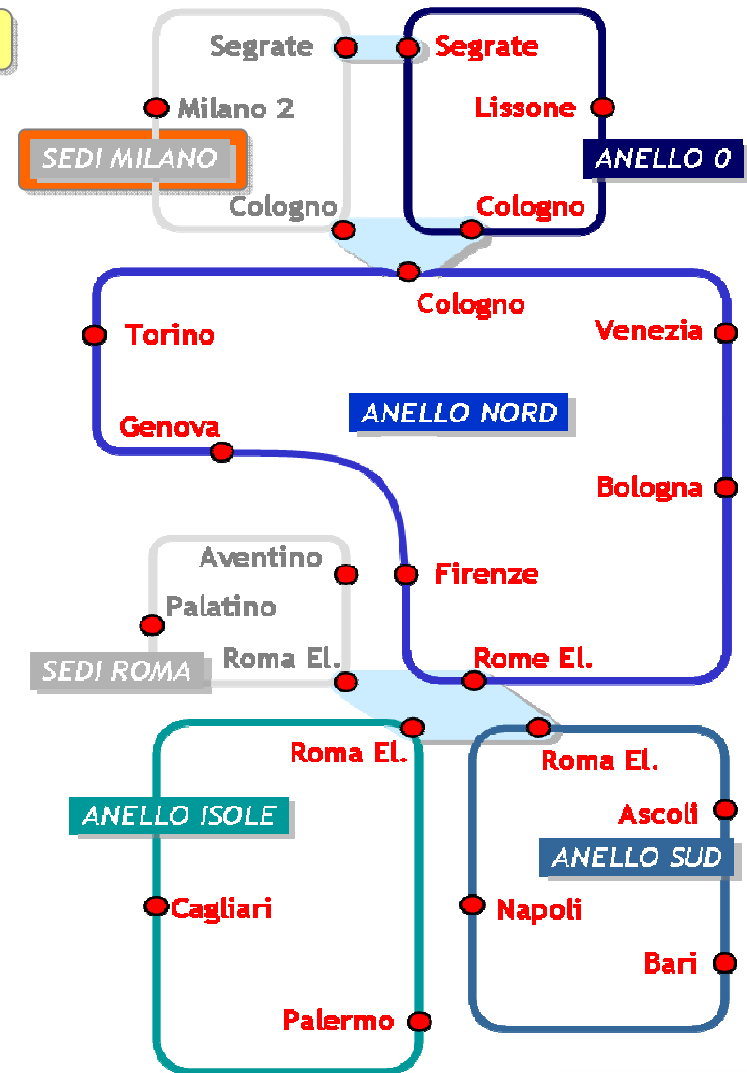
Segrate
Segrate
Milano 2
Lissone
SEDI MILANO
ANELLO 0
Cologno
Cologno
Cologno
Torino
Venezia
ANELLO NORD
Genova
Bologna
Aventino
Firenze
Palatino
SEDI ROMA
Roma El.
Rome El.
Roma El.
Roma El.
ANELLO ISOLE
Ascoli
ANELLO SUD
Cagliari
Napoli
Bari
Palermo